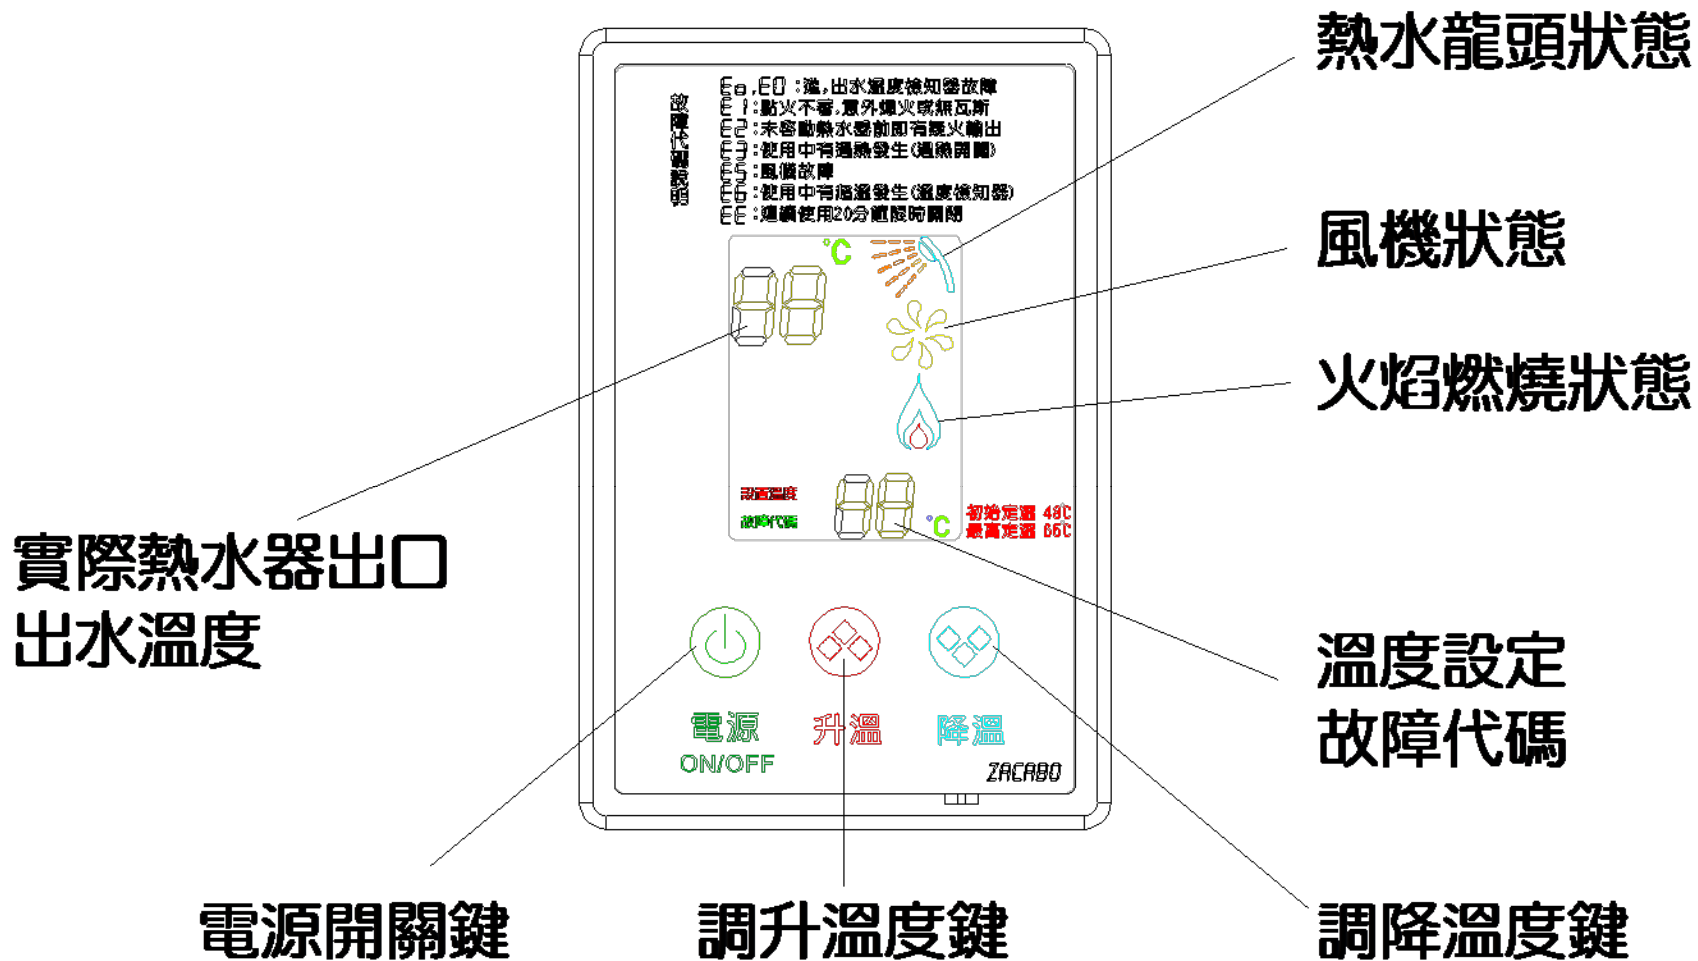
熱水龍頭狀態

故障代碼說明

Eo,EO :進,出水溫度檢知器故障
E1 :點火不着,意外熄火或無瓦斯
E2 :未啓動熱水器前即有疑火輸出
E3 :使用中有過熱發生(過熱開關)
E5 :風機故障
E6 :使用中有超溫發生(溫度檢知器)
EE :連續使用20分鐘後暫時關閉

風機狀態

°C

火焰燃燒狀態

設置溫度
故障代碼

°C

初始定溫 48°C
最高定溫 65°C

實際熱水器出口出水溫度

溫度設定
故障代碼

電源
ON/OFF

升溫

降溫

ZACABO

電源開關鍵

調升溫度鍵

調降溫度鍵